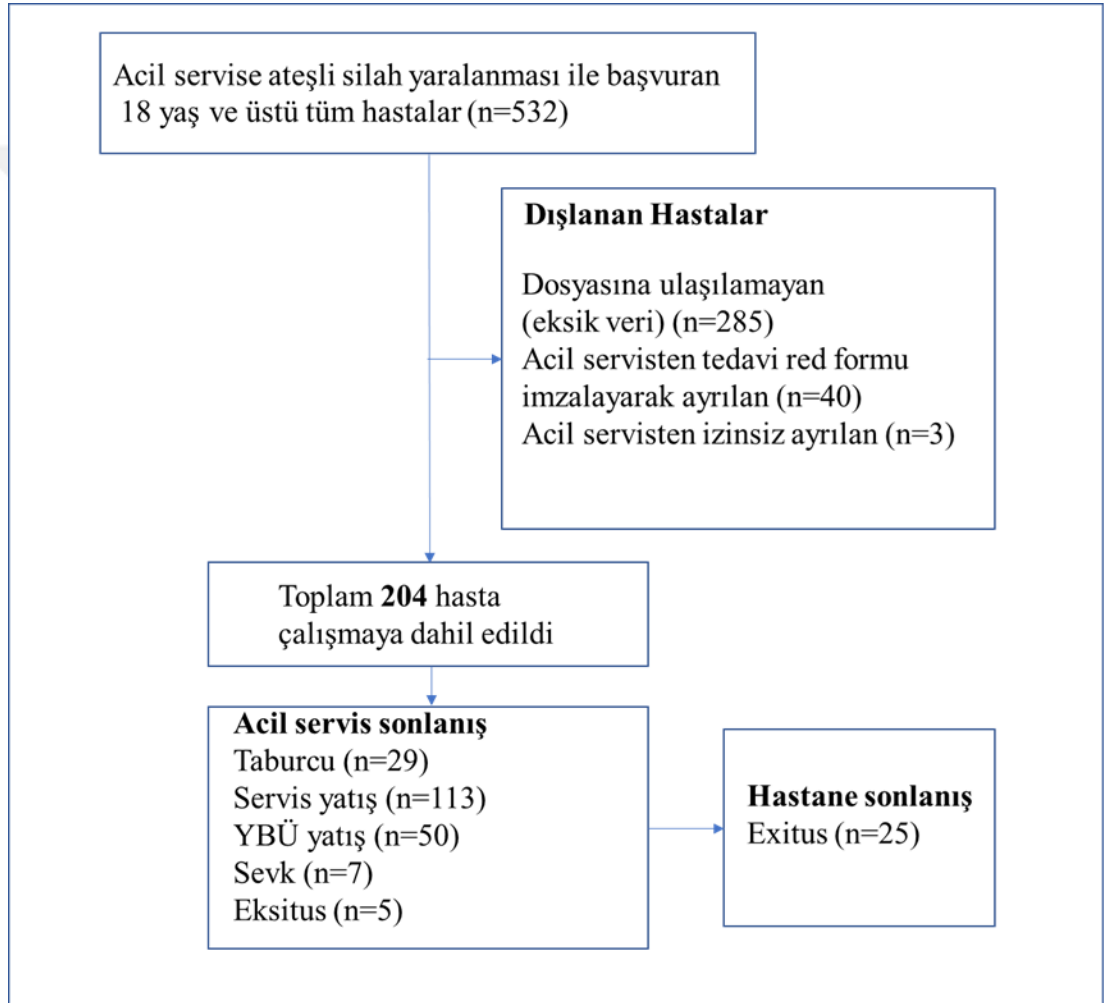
Acil servise ateşli silah yaralanması ile başvuran 18 yaş ve üstü tüm hastalar (n=532)

Dışlanan Hastalar

Dosyasına ulaşılamayan (eksik veri) (n=285)
Acil servisten tedavi red formu imzalayarak ayrılan (n=40)
Acil servisten izinsiz ayrılan (n=3)

Toplam **204** hasta çalışmaya dahil edildi

Acil servis sonlanış
Taburcu (n=29)
Servis yatış (n=113)
YBÜ yatış (n=50)
Sevk (n=7)
Eksitus (n=5)

Hastane sonlanış
Exitus (n=25)